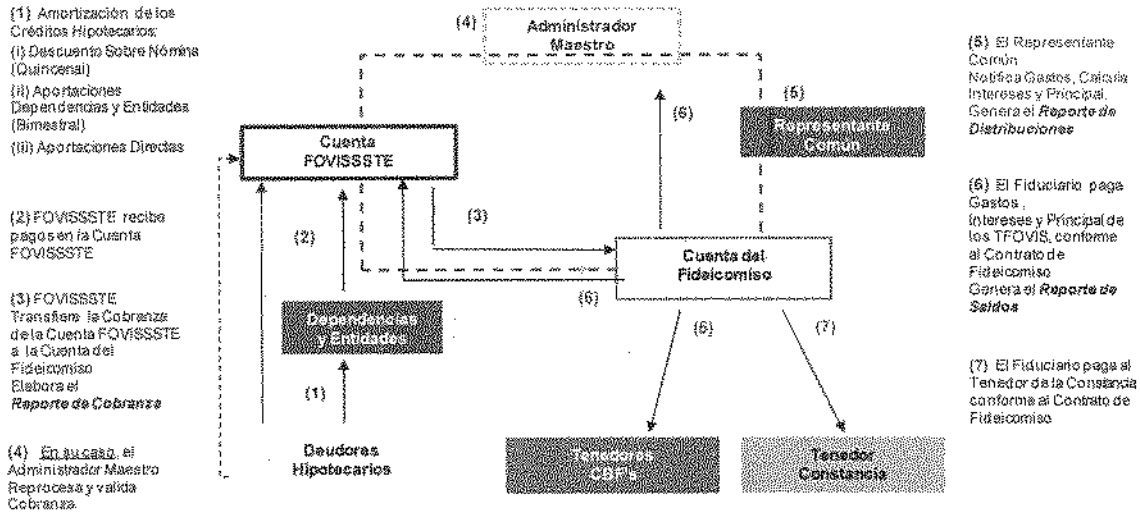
(1) Amortización de los Créditos Hipotecarios:
(i) Descuento Sobre Nómina (Quincenal)
(ii) Aportaciones Dependencias y Entidades (Bimestral)
(iii) Aportaciones Directas

(2) FOVISSSTE recibe pagos en la Cuenta FOVISSSTE

(3) FOVISSSTE Transfiere la Cobranza de la Cuenta FOVISSSTE a la Cuenta del Fideicomiso
Elabora el *Reporte de Cobranza*

(4) En su caso, el Administrador Maestro Reprocesa y valida Cobranza

(4) Administrador Maestro

Cuenta FOVISSSTE

(2)

(3)

(5)

(6)

Representante Común

Cuenta del Fideicomiso

(6)

Dependencias y Entidades

(1)

Deudores Hipotecarios

(6)

(7)

Tenedores CBF's

Tenedor Constancia

(5) El Representante Común
Notifica Gastos, Calcula Intereses y Principal.
Genera el *Reporte de Distribuciones*

(6) El Fiduciario paga Gastos,
Intereses y Principal de los TFOVIS, conforme al Contrato de Fideicomiso
Genera el *Reporte de Saldos*

(7) El Fiduciario paga al Tenedor de la Constancia conforme al Contrato de Fideicomiso